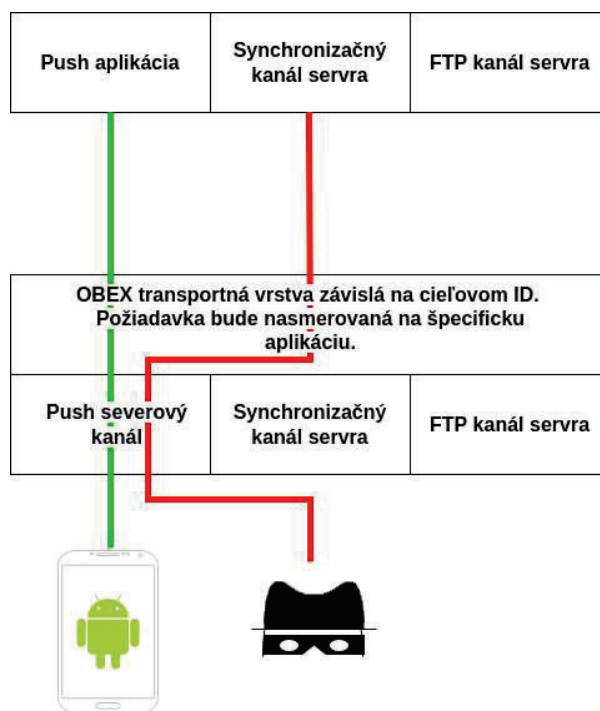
| Push aplikácia | Synchronizačný kanál servra | FTP kanál servra |
|---|---|---|

OBEX transportná vrstva závislá na cieľovom ID. Požiadavka bude nasmerovaná na špecificku aplikáciu.

| Push severový kanál | Synchronizačný kanál servra | FTP kanál servra |
|---|---|---|